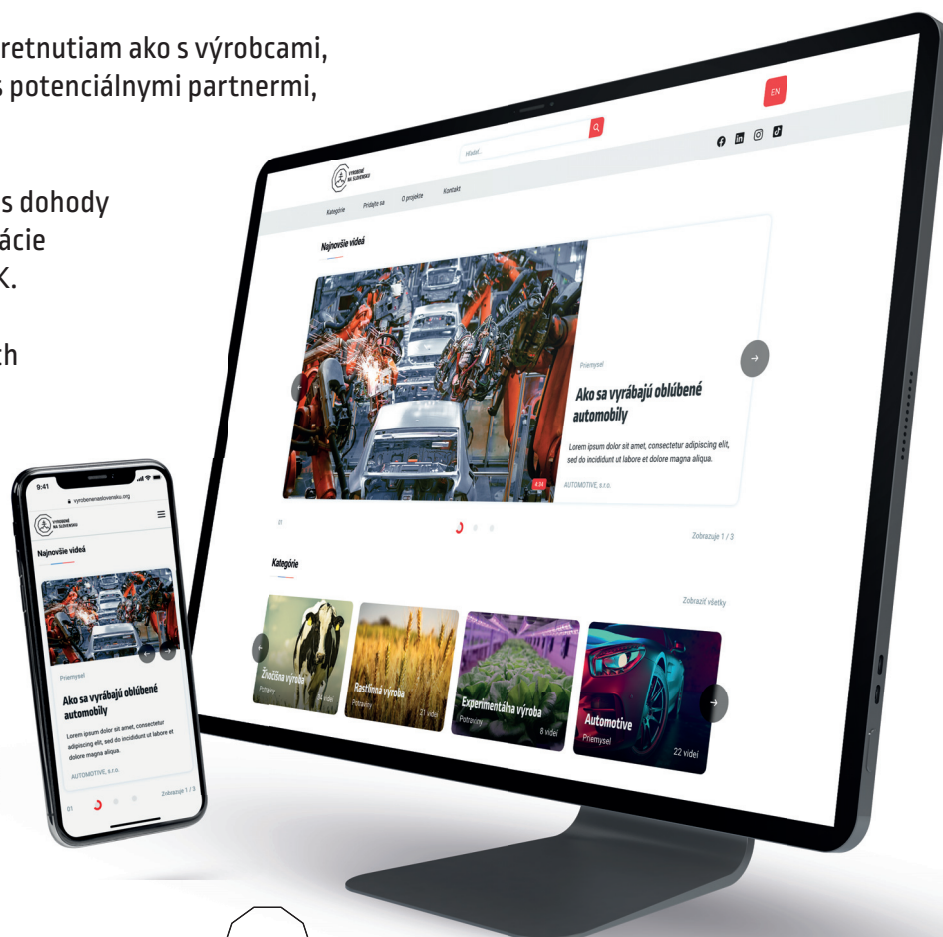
retnutiam ako s výrobcami, s potenciálnymi partnermi,

s dohody ácie K.

ch

EN

Hľadať...

VYROBENÉ NA SLOVENSKU

Kategórie Pridajte sa O projekte Kontakt

Najnovšie videá

Priemysel

Ako sa vyrábajú obľúbené automobily

Lorem ipsum dolor sit amet, consectetur adipiscing elit, sed do incididunt ut labore et dolore magna aliqua.

AUTOMOTIVE, s.r.o.

4:34

01

Zobrazuje 1 / 3

Kategórie

Zobraziť všetky

Živočíšna výroba
Potraviny
18 videí

Rastlinná výroba
Potraviny
21 videí

Experimentálna výroba
Potraviny
8 videí

Automotive
Priemysel
22 videí

9:41

vyrobenenaslovensku.org

VYROBENÉ NA SLOVENSKU

Najnovšie videá

Priemysel

Ako sa vyrábajú obľúbené automobily

Lorem ipsum dolor sit amet, consectetur adipiscing elit, sed do incididunt ut labore et dolore magna aliqua.

AUTOMOTIVE, s.r.o.

01

Zobrazuje 1 / 3